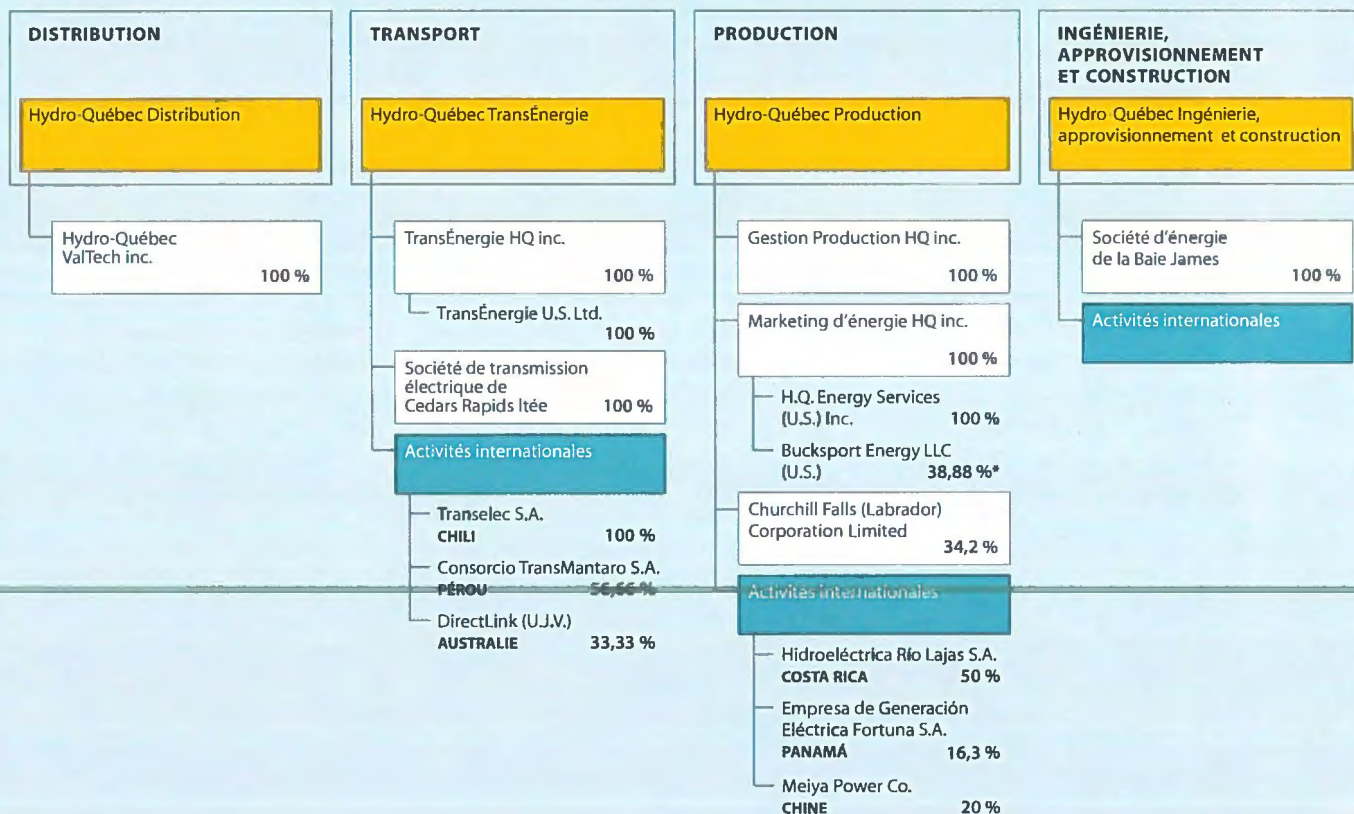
DISTRIBUTION

Hydro-Québec Distribution

Hydro-Québec ValTech inc. 100 %

TRANSPORT

Hydro-Québec TransÉnergie

TransÉnergie HQ inc. 100 %

TransÉnergie U.S. Ltd. 100 %

Société de transmission électrique de Cedars Rapids ltée 100 %

Activités internationales

Transelec S.A. CHILI 100 %

Consorcio TransMantaro S.A. PÉROU 56,66 %

DirectLink (U.J.V.) AUSTRALIE 33,33 %

PRODUCTION

Hydro-Québec Production

Gestion Production HQ inc. 100 %

Marketing d'énergie HQ inc. 100 %

H.Q. Energy Services (U.S.) Inc. 100 %

Bucksport Energy LLC (U.S.) 38,88 %*

Churchill Falls (Labrador) Corporation Limited 34,2 %

Activités internationales

Hidroeléctrica Río Lajas S.A. COSTA RICA 50 %

Empresa de Generación Eléctrica Fortuna S.A. PANAMÁ 16,3 %

Meiya Power Co. CHINE 20 %

INGÉNIERIE, APPROVISIONNEMENT ET CONSTRUCTION

Hydro-Québec Ingénierie, approvisionnement et construction

Société d'énergie de la Baie James 100 %

Activités internationales